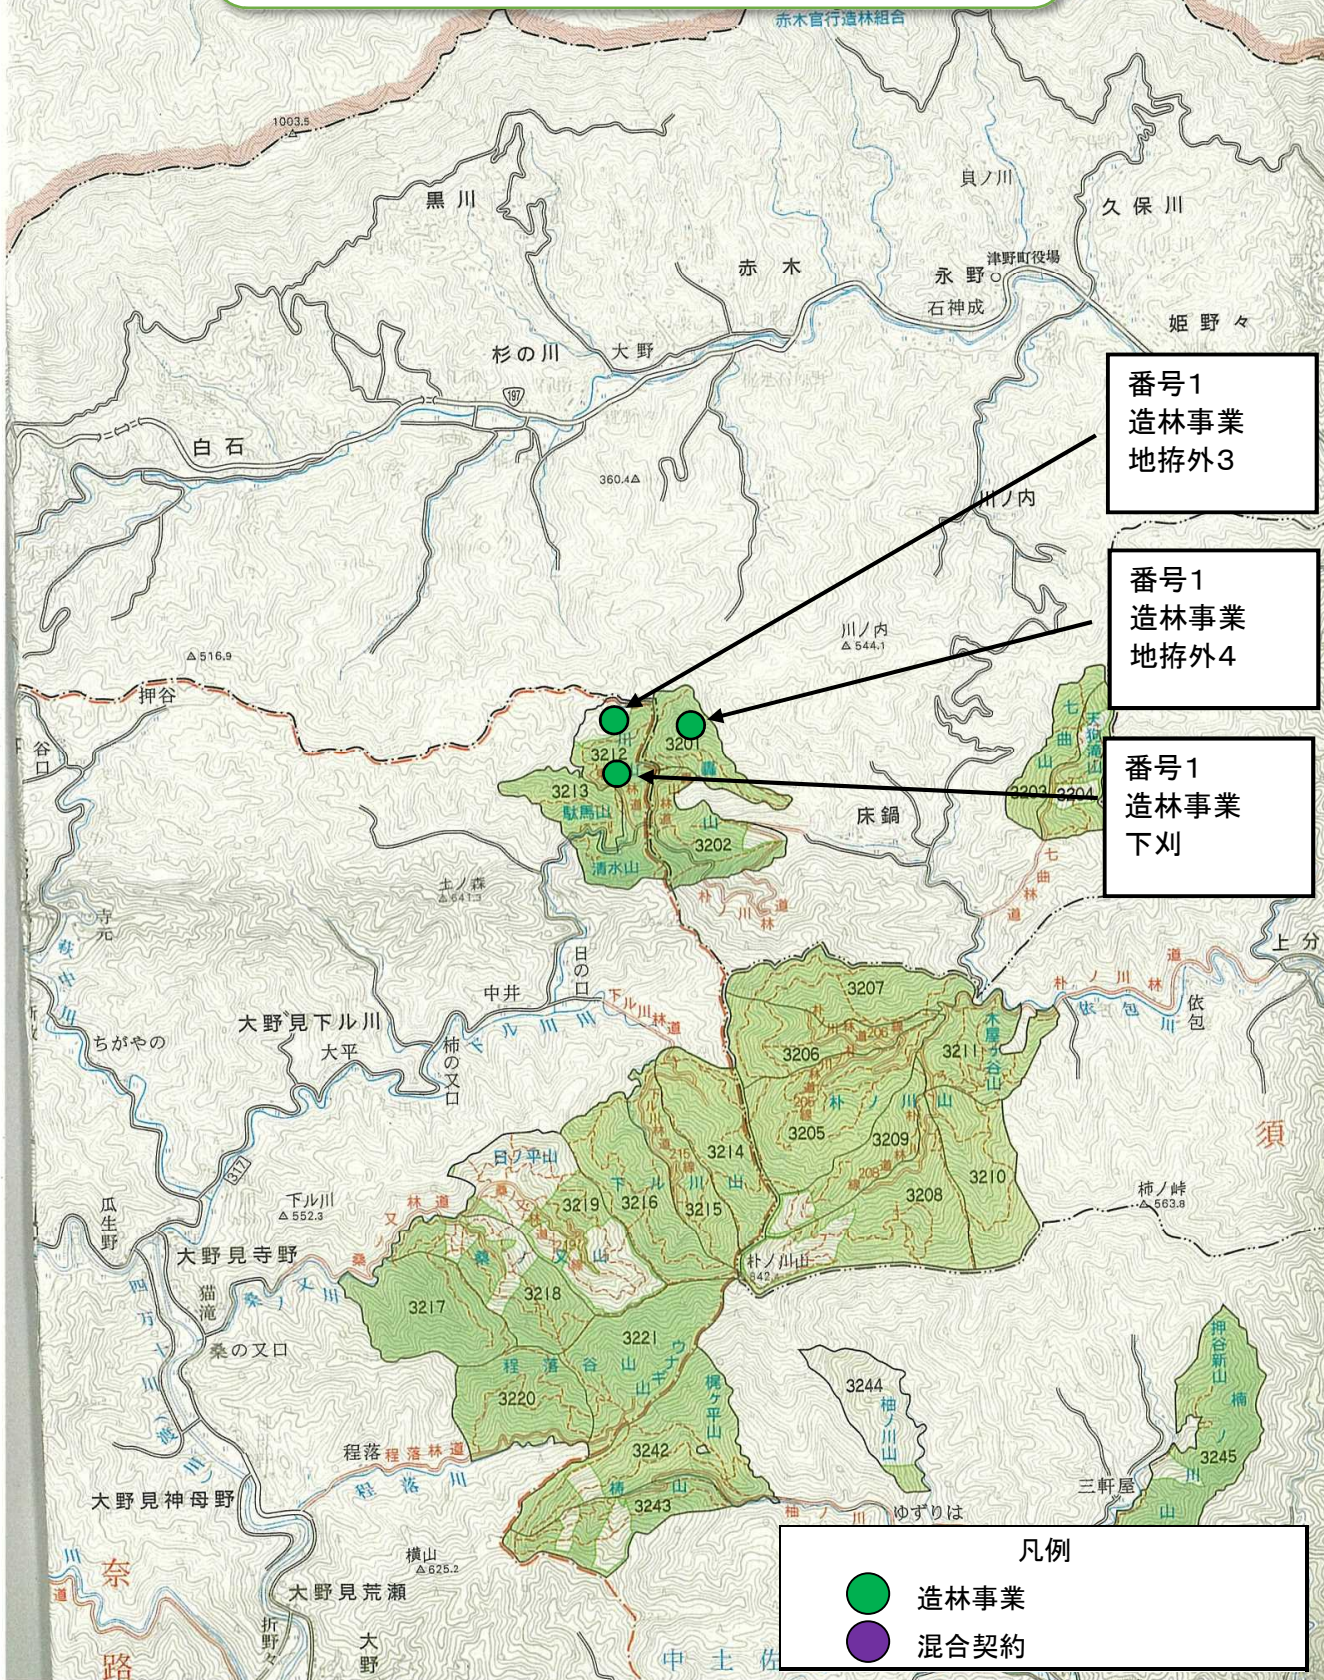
赤木官行造林組合

1003.5

黒川

貝ノ川

久保川

赤木

津野町役場

永野

石神成

姫野々

杉の川

大野

197

白石

360.4

番号1
造林事業
地拵外3

川ノ内

番号1
造林事業
地拵外4

川ノ内
544.1

516.9

押谷

谷口

3212

3201

3213

駄馬山

番号1
造林事業
下刈

七曲山

天狗滝山

3203

3204

床鍋

山

3202

清水山

土ノ森
641.3

朴ノ川林道

七曲林道

寺元

日の口

上分

中井

朴ノ川林道

依包

3207

下ル川林道

大野見下ル川

3206

3211

木屋ヶ谷山

ちがやの

大平

柿の又口

3205

朴ノ川山

3209

3214

3210

日ノ平山

下ル川山

3208

柿ノ峠
563.8

下ル川
552.3

3219

3216

3215

瓜生野

大野見寺野

林道

朴ノ川山
842

桑ノ又山

猫滝

桑ノ又川

3217

3218

四万十川

桑の又口

3221

押谷新山

程落谷山

ウナギ山

3244

3220

柚ノ川山

梶ケ平山

楠ノ川

3245

程落

程落林道

3242

三軒屋

程落川

椿山

3243

ゆずりは

大野見神母野

凡例

造林事業

混合契約

横山
625.2

奈路

大野見荒瀬

折野々

大野

中土佐